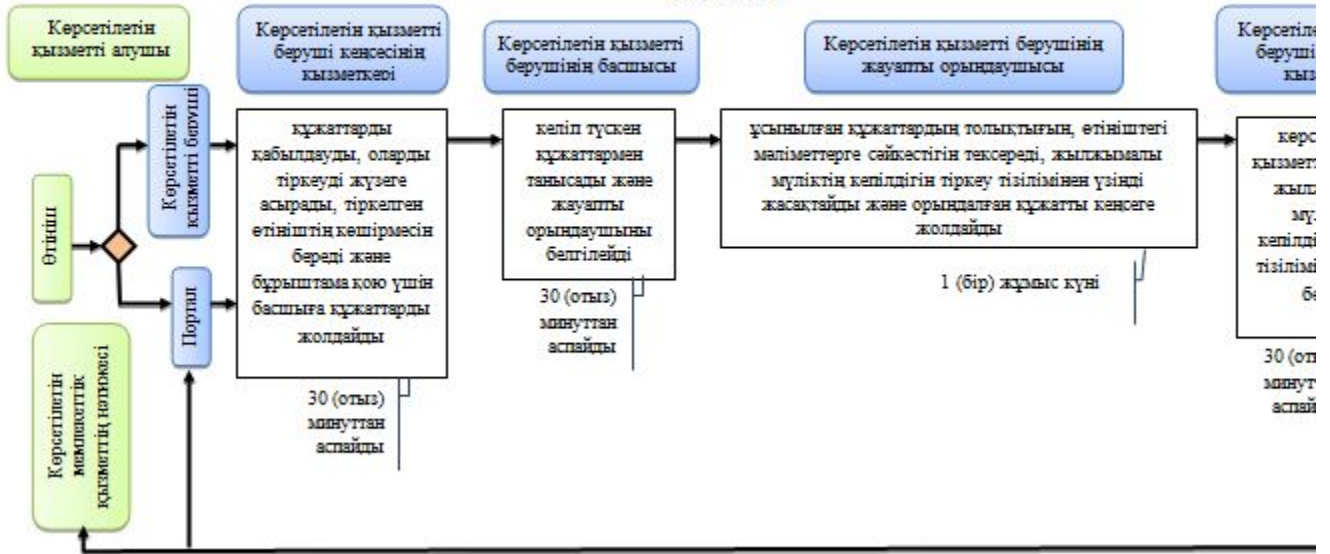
Көрсетілетін қызметті алушы

Көрсетілетін қызметті беруші кеңсесінің қызметкері

Көрсетілетін қызметті берушінің басшысы

Көрсетілетін қызметті берушінің жауапты орындаушысы

Көрсетіле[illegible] беруші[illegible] қыз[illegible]

Өтініш

Көрсетілетін қызметті беруші

Портал

Көрсетілетін мемлекеттік қызметтің нәтижесі

құжаттарды қабылдауды, оларды тіркеуді жүзеге асырады, тіркелген өтініштің көшірмесін береді және бұрыштама қою үшін басшыға құжаттарды жолдайды

30 (отыз) минуттан аспайды

келіп түскен құжаттармен танысады және жауапты орындаушыны белгілейді

30 (отыз) минуттан аспайды

ұсынылған құжаттардың толықтығын, өтініштегі мәліметтерге сәйкестігін тексереді, жылжымалы мүліктің кепілдігін тіркеу тізілімінен үзінді жасақтайды және орындалған құжатты кеңсеге жолдайды

1 (бір) жұмыс күні

көрс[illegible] қызмет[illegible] жыл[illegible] мү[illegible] кепілд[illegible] тізілім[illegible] бе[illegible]

30 (от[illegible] минут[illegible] аспай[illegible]